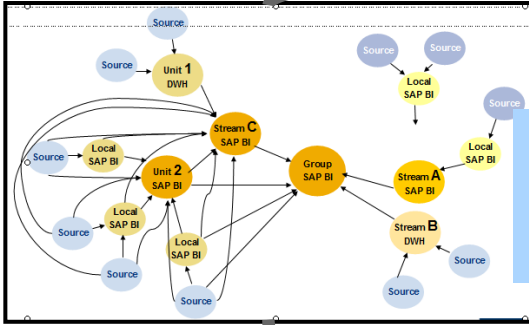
Source

Source

Unit 1
DWH

Source

Source

Local
SAP BI

Source

Stream C
SAP BI

Local
SAP BI

Source

Local
SAP BI

Unit 2
SAP BI

Group
SAP BI

Stream A
SAP BI

Source

Local
SAP BI

Stream B
DWH

Local
SAP BI

Source

Source

Source

Source